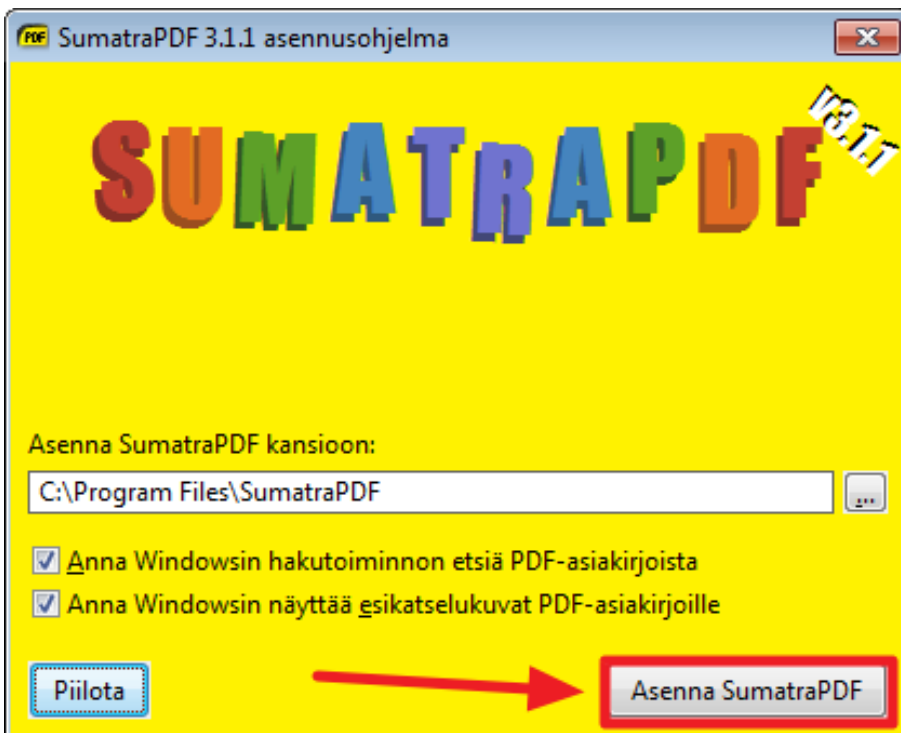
PDF SumatraPDF 3.1.1 asennusohjelma

SUMATRAPDF v3.1.1

Asenna SumatraPDF kansioon:

C:\Program Files\SumatraPDF

...

Anna Windowsin hakutoiminnon etsiä PDF-asiakirjoista

Anna Windowsin näyttää esikatselukuvat PDF-asiakirjoille

Piilota

Asenna SumatraPDF